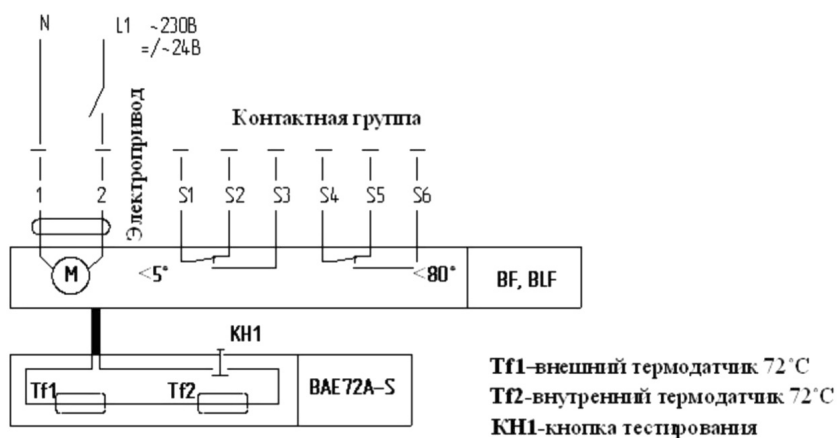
N

L1 ~230В
=/~24В

Электропривод

Контактная группа

1 2 S1 S2 S3 S4 S5 S6

M

<5°

<80°

BF, BLF

KH1

Tf1 Tf2

BAE72A-S

**Tf1**-внешний термодатчик 72°C
**Tf2**-внутренний термодатчик 72°C
**KH1**-кнопка тестирования